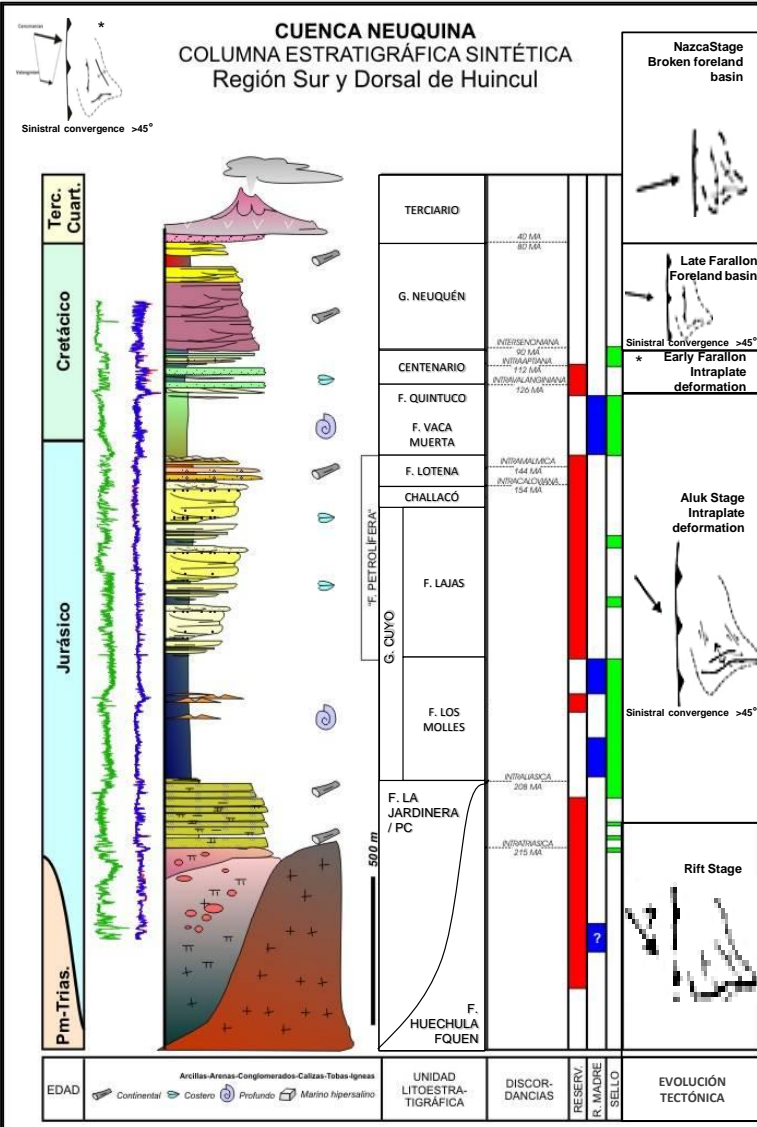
Cenomanian
Valanginian
*
Sinistral convergence >45°

CUENCA NEUQUINA
COLUMNA ESTRATIGRÁFICA SINTÉTICA
Región Sur y Dorsal de Huincul

NazcaStage
Broken foreland basin

Terc. Cuart.
Cretácico
Jurásico
Pm-Trias.

TERCIARIO
40 MA
60 MA
G. NEUQUÉN
INTERSENONIANA
90 MA
INTRAAPTIANA
112 MA
INTRAVALANGINIANA
126 MA
CENTENARIO
F. QUINTUCO
F. VACA MUERTA
INTRAMALMICA
144 MA
INTRACALOVIANA
154 MA
F. LOTENA
CHALLACÓ
"F. PETROLIFERA"
F. LAJAS
G. CUYO
F. LOS MOLLES
INTRALIASICA
208 MA
F. LA JARDINERA / PC
INTRATRIASICA
215 MA
F. HUECHULA FQUEN
500 m
?

Late Farallon
Foreland basin
Sinistral convergence >45°
* Early Farallon
Intraplate deformation

Aluk Stage
Intraplate deformation
Sinistral convergence >45°

Rift Stage

EDAD
Arcillas-Arenas-Conglomerados-Calizas-Tobas-Igneas
Continental Costero Profundo Marino hipersalino
UNIDAD LITOESTRA-TIGRÁFICA
DISCOR-DANCIAS
RESERV.
R. MADRE
SELLO
EVOLUCIÓN TECTÓNICA